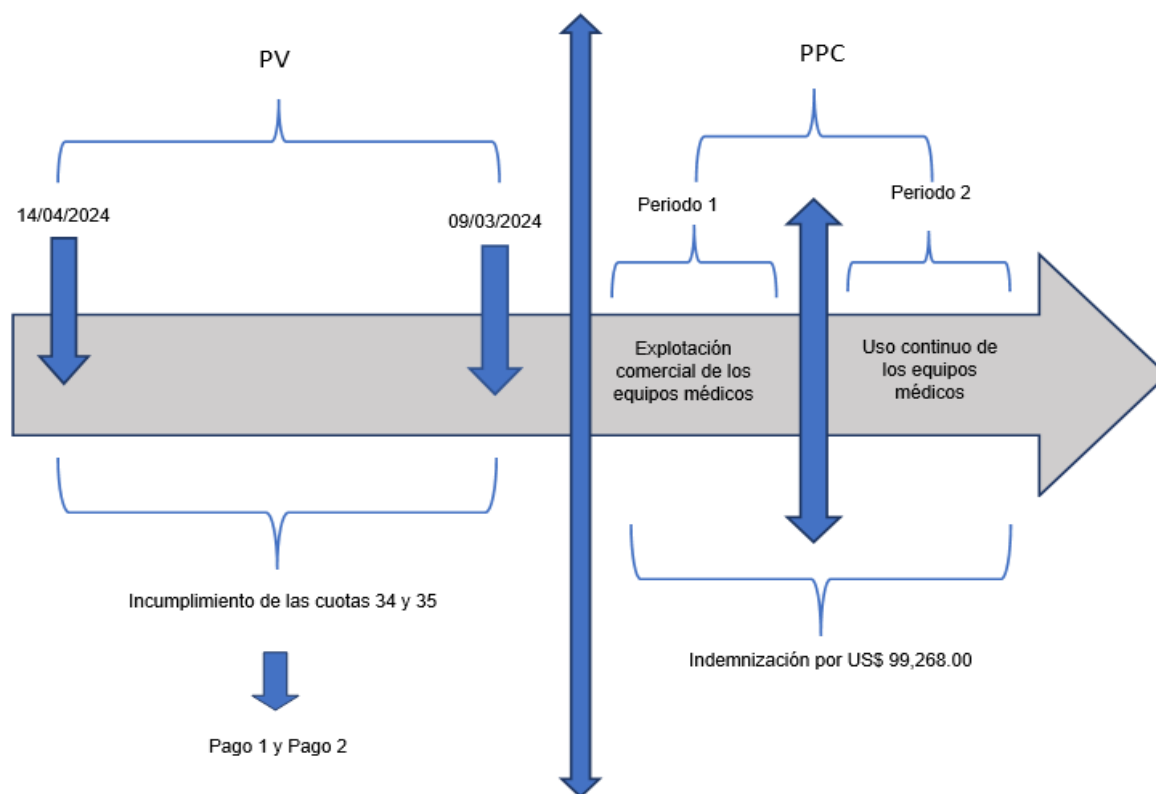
PV

PPC

14/04/2024

09/03/2024

Periodo 1

Periodo 2

Explotación comercial de los equipos médicos

Uso continuo de los equipos médicos

Incumplimiento de las cuotas 34 y 35

Pago 1 y Pago 2

Indemnización por US$ 99,268.00